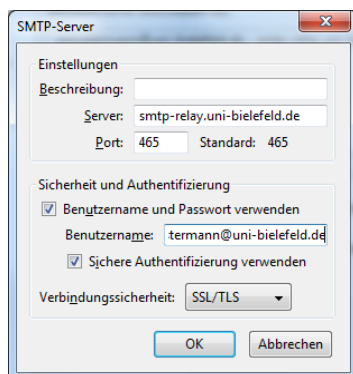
SMTP-Server

Einstellungen

Beschreibung:

Server: smtp-relay.uni-bielefeld.de

Port: 465 Standard: 465

Sicherheit und Authentifizierung

Benutzername und Passwort verwenden

Benutzername: termann@uni-bielefeld.de

Sichere Authentifizierung verwenden

Verbindungssicherheit: SSL/TLS

OK

Abbrechen